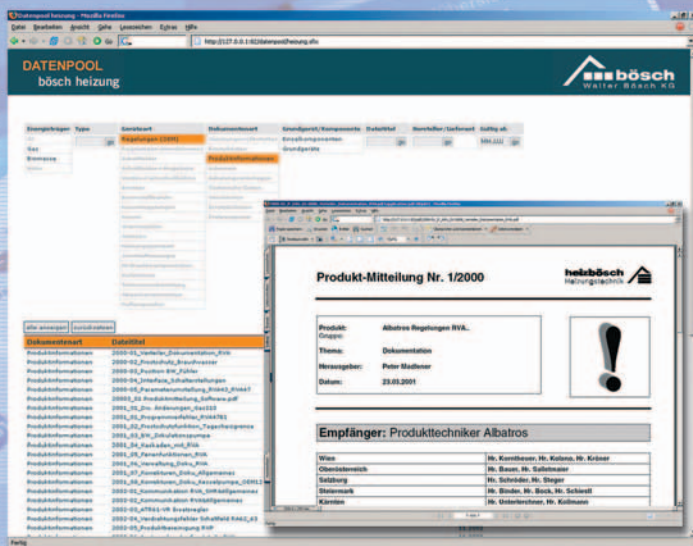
Datenpool heizung - Mozilla Firefox

Datei Bearbeiten Ansicht Gehe Lesezeichen Extras Hilfe

http://127.0.0.1:82/datenpool/heizung.sfx

DATENPOOL
bösch heizung

bösch
Walter Bösch KG

| Energieträger | Typ | Geräteart | Dokumentenart | Grundgerät/Komponente | Dateititel | Hersteller/Lieferant | Gültig ab |
|---|---|---|---|---|---|---|---|
| Gas | | Regelungen (2895) | Produktinformationen | Einzelkomponenten | go | go | go |
| Biomasse | | | | Grundgeräte | | | |

alle anzeigen | zurücksetzen

| Dokumentenart | Dateititel |
|---|---|
| Produktinformationen | 2000-01_Verteiler_Dokumentation_RVA |
| Produktinformationen | 2000-02_Protokollz_Brauchwasser |
| Produktinformationen | 2000-03_Position BW_Fühler |
| Produktinformationen | 2000-04_Interface_Schalterstellungen |
| Produktinformationen | 2000-05_Parametersummierung_RVA63_RVA47 |
| Produktinformationen | 20000_01 Produktmitteilung_Software.pdf |
| Produktinformationen | 2001_02_Div. Änderungen_Gas103 |
| Produktinformationen | 2001_02_Programmierfehler_RVA47B1 |
| Produktinformationen | 2001_02_Protokollfunktion_Tageshöchstgrenze |
| Produktinformationen | 2001_03_BW_Zirkulationspumpe |
| Produktinformationen | 2001_04_Kaskaden_mit_RVA |
| Produktinformationen | 2001_05_Fernfunktionen_RVA |
| Produktinformationen | 2001_06_Verwaltung_Doku_RVA |
| Produktinformationen | 2001_07_Konstruktion_Doku_Allgemeines |
| Produktinformationen | 2001_08_Konstruktion_Doku_Kesselpumpe_GEM12 |
| Produktinformationen | 2002-01_Kommunikation RVA_SMHAllgemeines |
| Produktinformationen | 2002-02_Kommunikation RVA_Allgemeines |
| Produktinformationen | 2002_03_ATRV1-VR Erstregler |
| Produktinformationen | 2002-04_Verdrahtungsfehler Schaltfeld RA62_63 |
| Produktinformationen | 2002-05_Produktbewertung RVP |

Produkt-Mitteilung Nr. 1/2000

heizbösch
Heizungstechnik

Produkt: Albatros Regelungen RVA..
Gruppe:

Thema: Dokumentation

Herausgeber: Peter Madlener

Datum: 23.03.2001

Empfänger: Produkttechniker Albatros

| | |
|---|---|
| Wien | Hr. Kornfeuer, Hr. Kolano, Hr. Kröner |
| Oberösterreich | Hr. Bauer, Hr. Salletmaier |
| Salzburg | Hr. Schröder, Hr. Steger |
| Steiermark | Hr. Binder, Hr. Bock, Hr. Schiestl |
| Kärnten | Hr. Unterkirchner, Hr. Kollmann |

Fertig